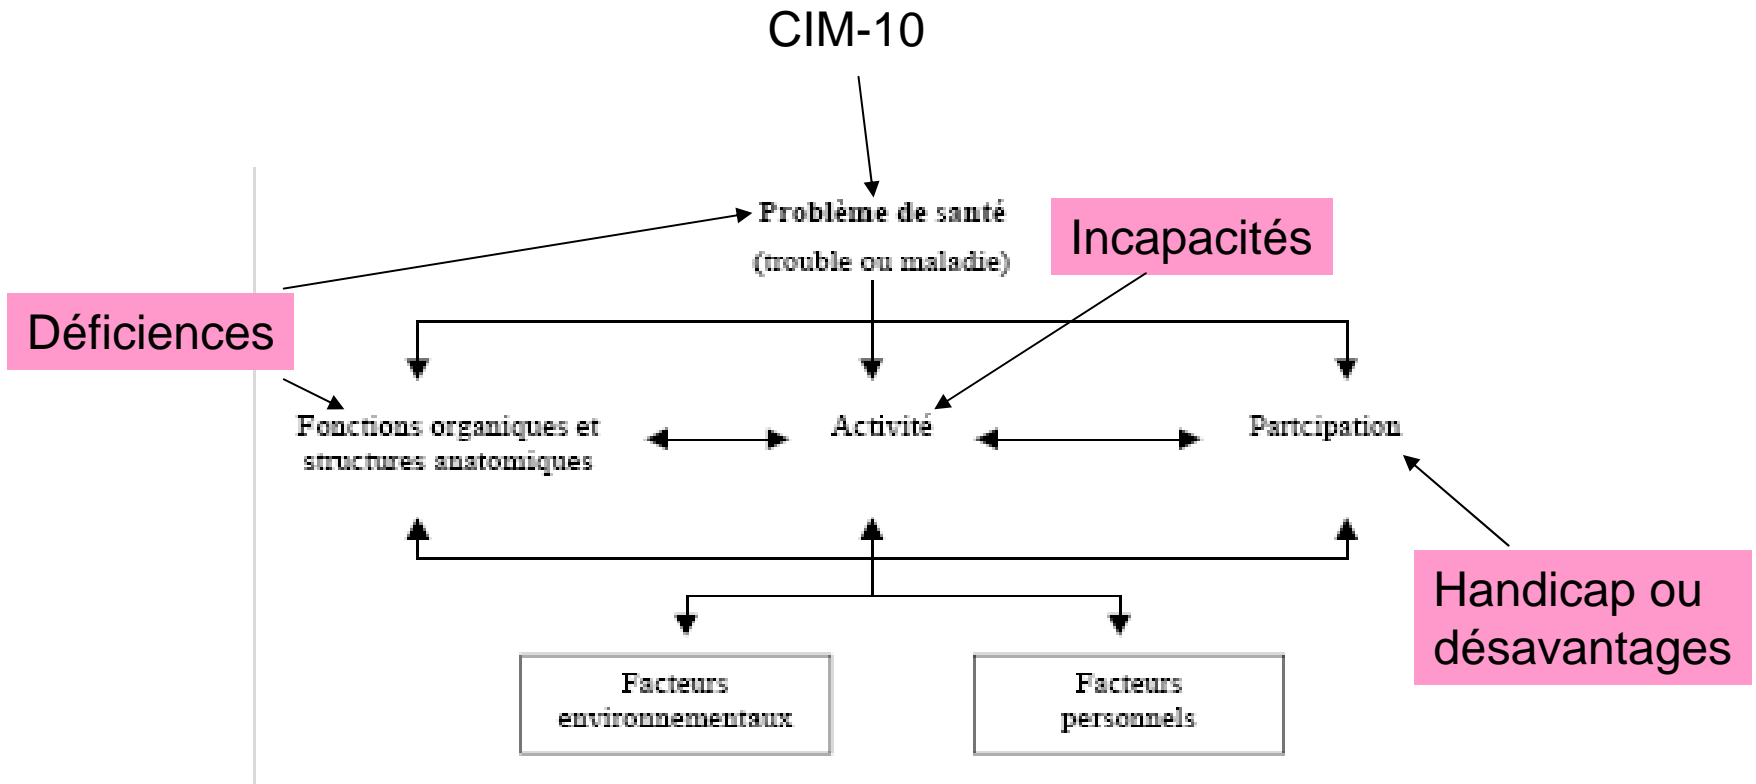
CIM-10

Problème de santé

(trouble ou maladie)

Incapacités

Déficiences

Fonctions organiques et structures anatomiques

Activité

Partcipation

Handicap ou désavantages

Facteurs environnementaux

Facteurs personnels